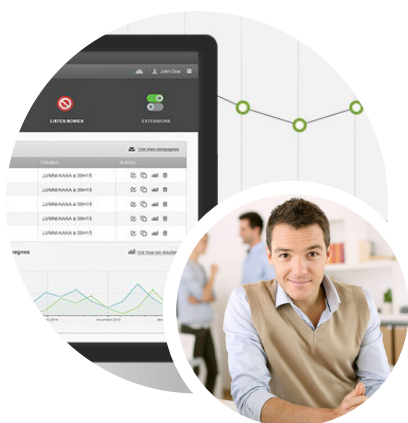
John Doe

LISTES NOIRES

EXTENSIONS

Voir mes campagnes

Création

Actions

JJ/MM/AAAA à 00H15

JJ/MM/AAAA à 00H15

JJ/MM/AAAA à 00H15

JJ/MM/AAAA à 00H15

JJ/MM/AAAA à 00H15

agnes

Voir tous les résultats

novembre 2014